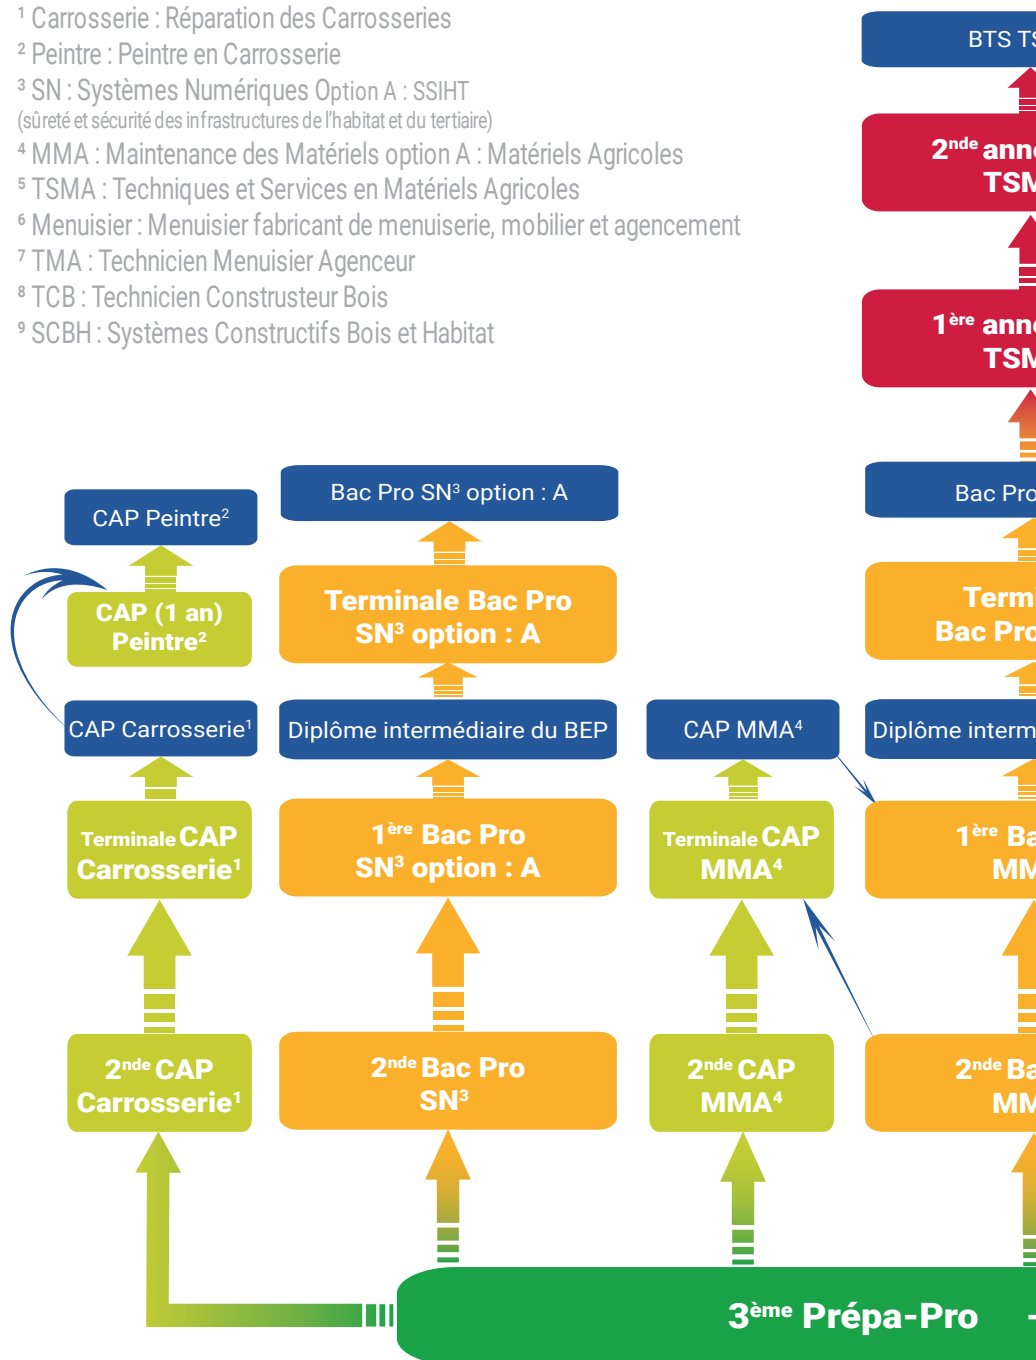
$^1$ Carrosserie : Réparation des Carrosseries
$^2$ Peintre : Peintre en Carrosserie
$^3$ SN : Systèmes Numériques Option A : SSIHT (sûreté et sécurité des infrastructures de l'habitat et du tertiaire)
$^4$ MMA : Maintenance des Matériels option A : Matériels Agricoles
$^5$ TSMA : Techniques et Services en Matériels Agricoles
$^6$ Menuisier : Menuisier fabricant de menuiserie, mobilier et agencement
$^7$ TMA : Technicien Menuisier Agenceur
$^8$ TCB : Technicien Construsteur Bois
$^9$ SCBH : Systèmes Constructifs Bois et Habitat

BTS TS

2$^{nde}$ anne
TSM

1$^{ère}$ anne
TSM

CAP Peintre$^2$

Bac Pro SN$^3$ option : A

Bac Pro

CAP (1 an) Peintre$^2$

Terminale Bac Pro SN$^3$ option : A

Term Bac Pro

CAP Carrosserie$^1$

Diplôme intermédiaire du BEP

CAP MMA$^4$

Diplôme interm

Terminale CAP Carrosserie$^1$

1$^{ère}$ Bac Pro SN$^3$ option : A

Terminale CAP MMA$^4$

1$^{ère}$ Ba MM

2$^{nde}$ CAP Carrosserie$^1$

2$^{nde}$ Bac Pro SN$^3$

2$^{nde}$ CAP MMA$^4$

2$^{nde}$ Ba MM

3$^{ème}$ Prépa-Pro